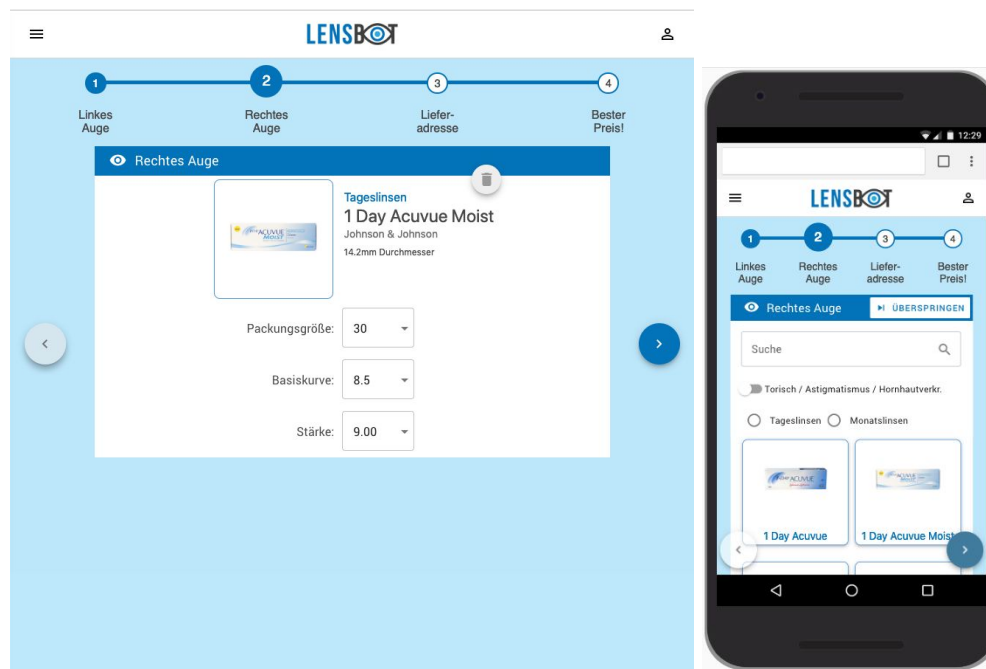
LENSBOT

1 Linkes Auge
2 Rechtes Auge
3 Lieferadresse
4 Bester Preis!

Rechtes Auge

Tageslinsen
1 Day Acuvue Moist
Johnson & Johnson
14.2mm Durchmesser

Packungsgröße: 30
Basiskurve: 8.5
Stärke: 9.00

12:29

LENSBOT

1 Linkes Auge
2 Rechtes Auge
3 Lieferadresse
4 Bester Preis!

Rechtes Auge
ÜBERSPRINGEN

Suche

Torisch / Astigmatismus / Hornhautverkr.

Tageslinsen Monatslinsen

1 Day Acuvue
1 Day Acuvue Moist